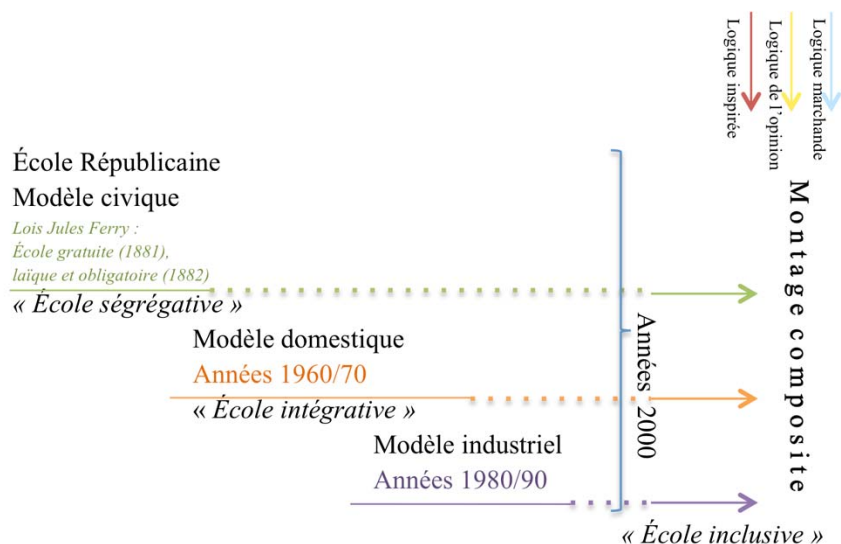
Logique inspirée
Logique de l'opinion
Logique marchande

École Républicaine
Modèle civique
Lois Jules Ferry :
École gratuite (1881),
laïque et obligatoire (1882)
« École ségrégative »

Modèle domestique
Années 1960/70
« École intégrative »

Modèle industriel
Années 1980/90

Années 2000

Montage composite

« École inclusive »